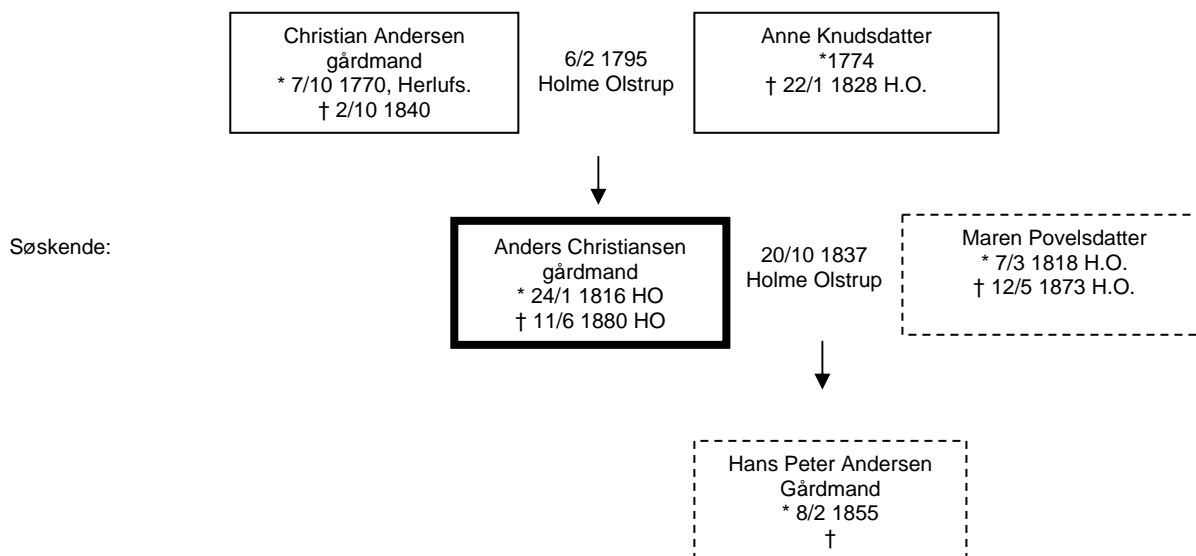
Christian Andersen
gårdmand
* 7/10 1770, Herlufs.
† 2/10 1840

6/2 1795
Holme Olstrup

Anne Knudsdatter
*1774
† 22/1 1828 H.O.

Søskende:

Anders Christiansen
gårdmand
* 24/1 1816 HO
† 11/6 1880 HO

20/10 1837
Holme Olstrup

Maren Povelsdatter
* 7/3 1818 H.O.
† 12/5 1873 H.O.

Hans Peter Andersen
Gårdmand
* 8/2 1855
†